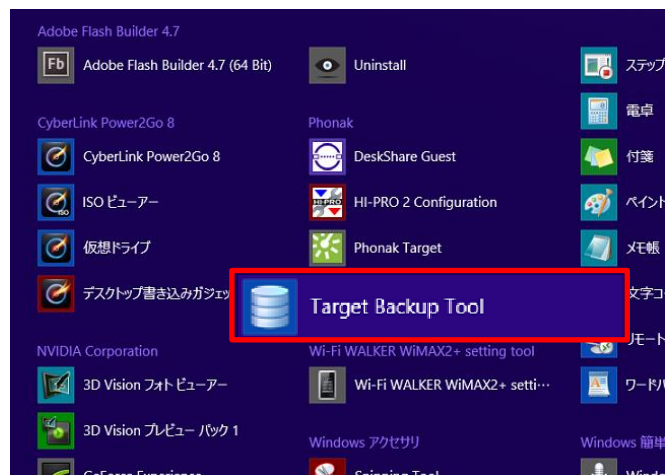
Adobe Flash Builder 4.7

Fb Adobe Flash Builder 4.7 (64 Bit)

Uninstall

ステップ

CyberLink Power2Go 8

Phonak

電卓

CyberLink Power2Go 8

DeskShare Guest

付箋

ISO ビューアー

HI-PRO

HI-PRO 2 Configuration

ペイント

仮想ドライブ

Phonak Target

メモ帳

デスクトップ書き込みガジェ

Target Backup Tool

文字コ

NVIDIA Corporation

Wi-Fi WALKER WiMAX2+ setting tool

リモート

3D Vision フォトビューアー

Wi-Fi WALKER WiMAX2+ setti…

ワードパ

3D Vision プレビュー パック 1

Windows アクセサリ

Windows 簡単

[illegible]

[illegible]

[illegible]